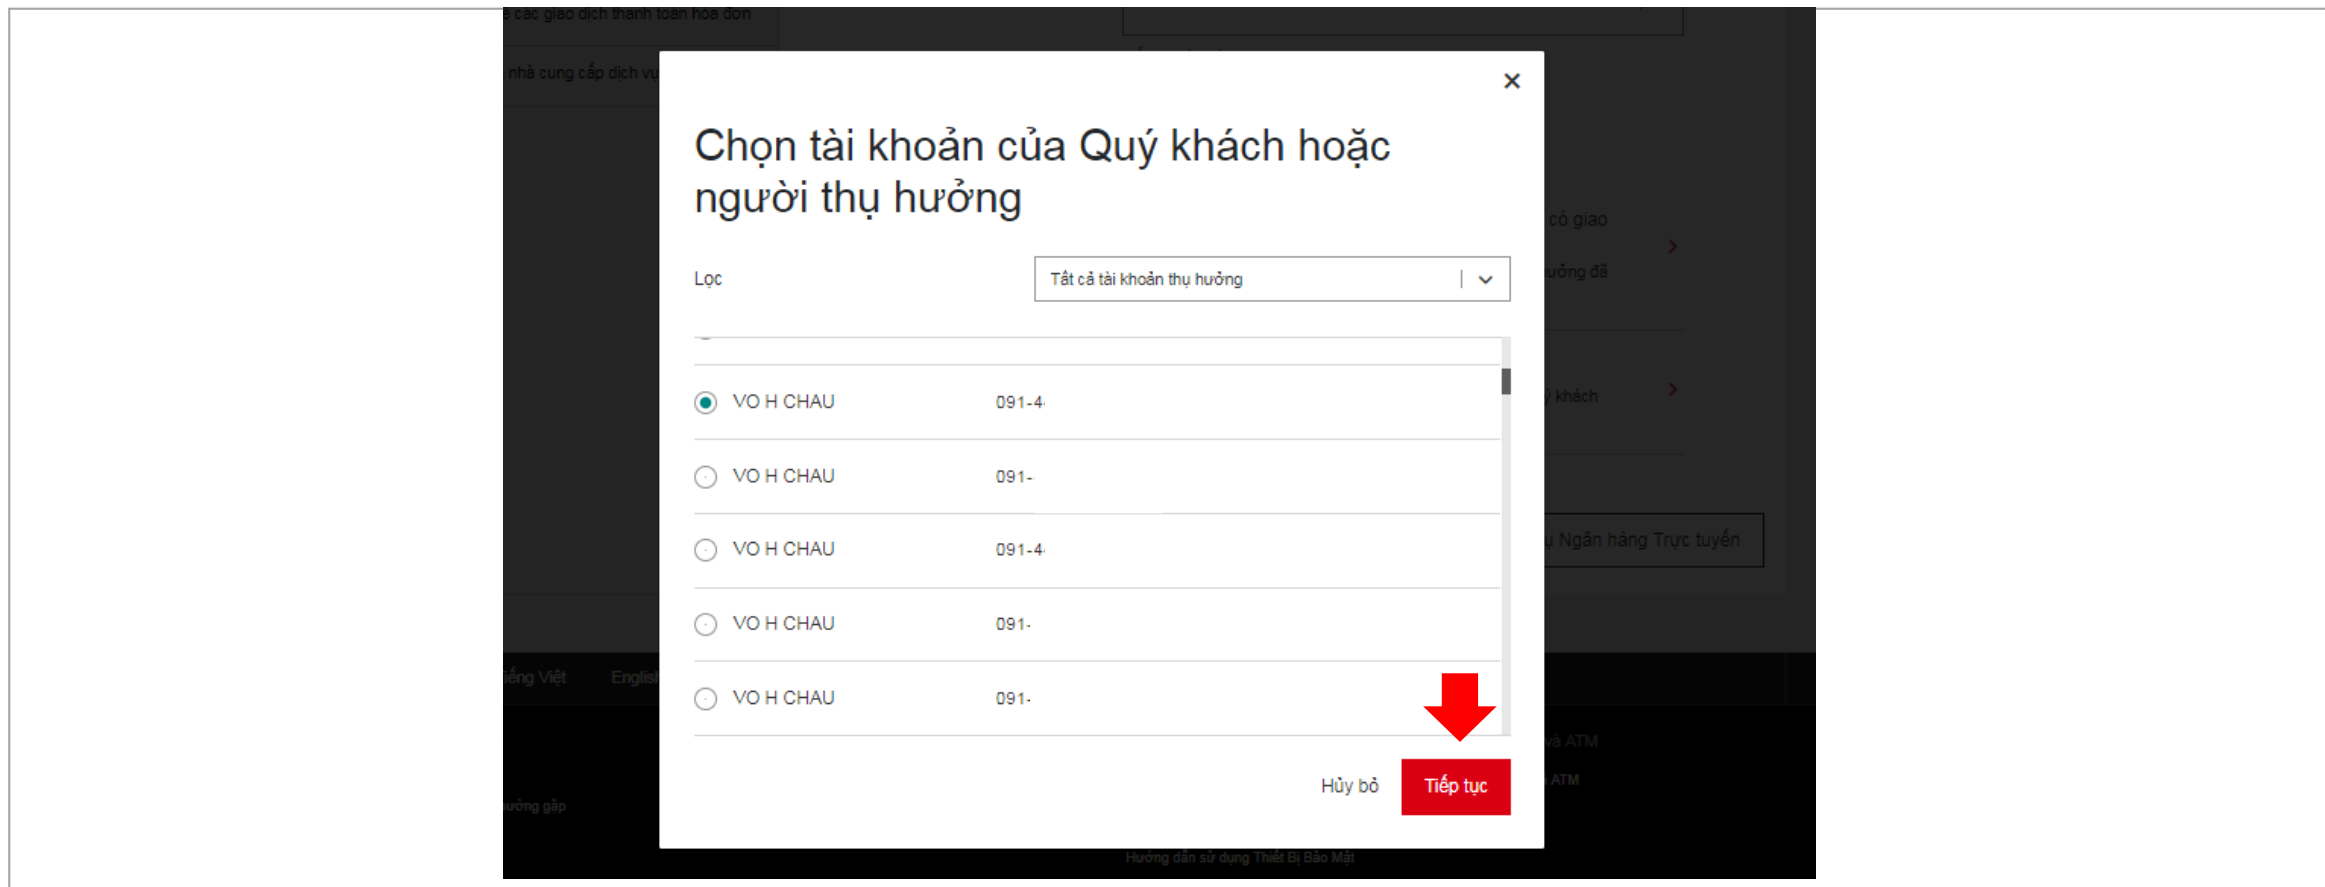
các giao dịch thanh toán hóa đơn

nhà cung cấp dịch vụ

có giao

ưởng đã

ý khách

Ngân hàng Trực tuyến

iếng Việt English

và ATM

ATM

ường gặp

Hướng dẫn sử dụng Thiết Bị Bảo Mật

×

Chọn tài khoản của Quý khách hoặc người thụ hưởng

Lọc

Tất cả tài khoản thụ hưởng

VO H CHAU 091-4

VO H CHAU 091-

VO H CHAU 091-4

VO H CHAU 091-

VO H CHAU 091-

Hủy bỏ

Tiếp tục